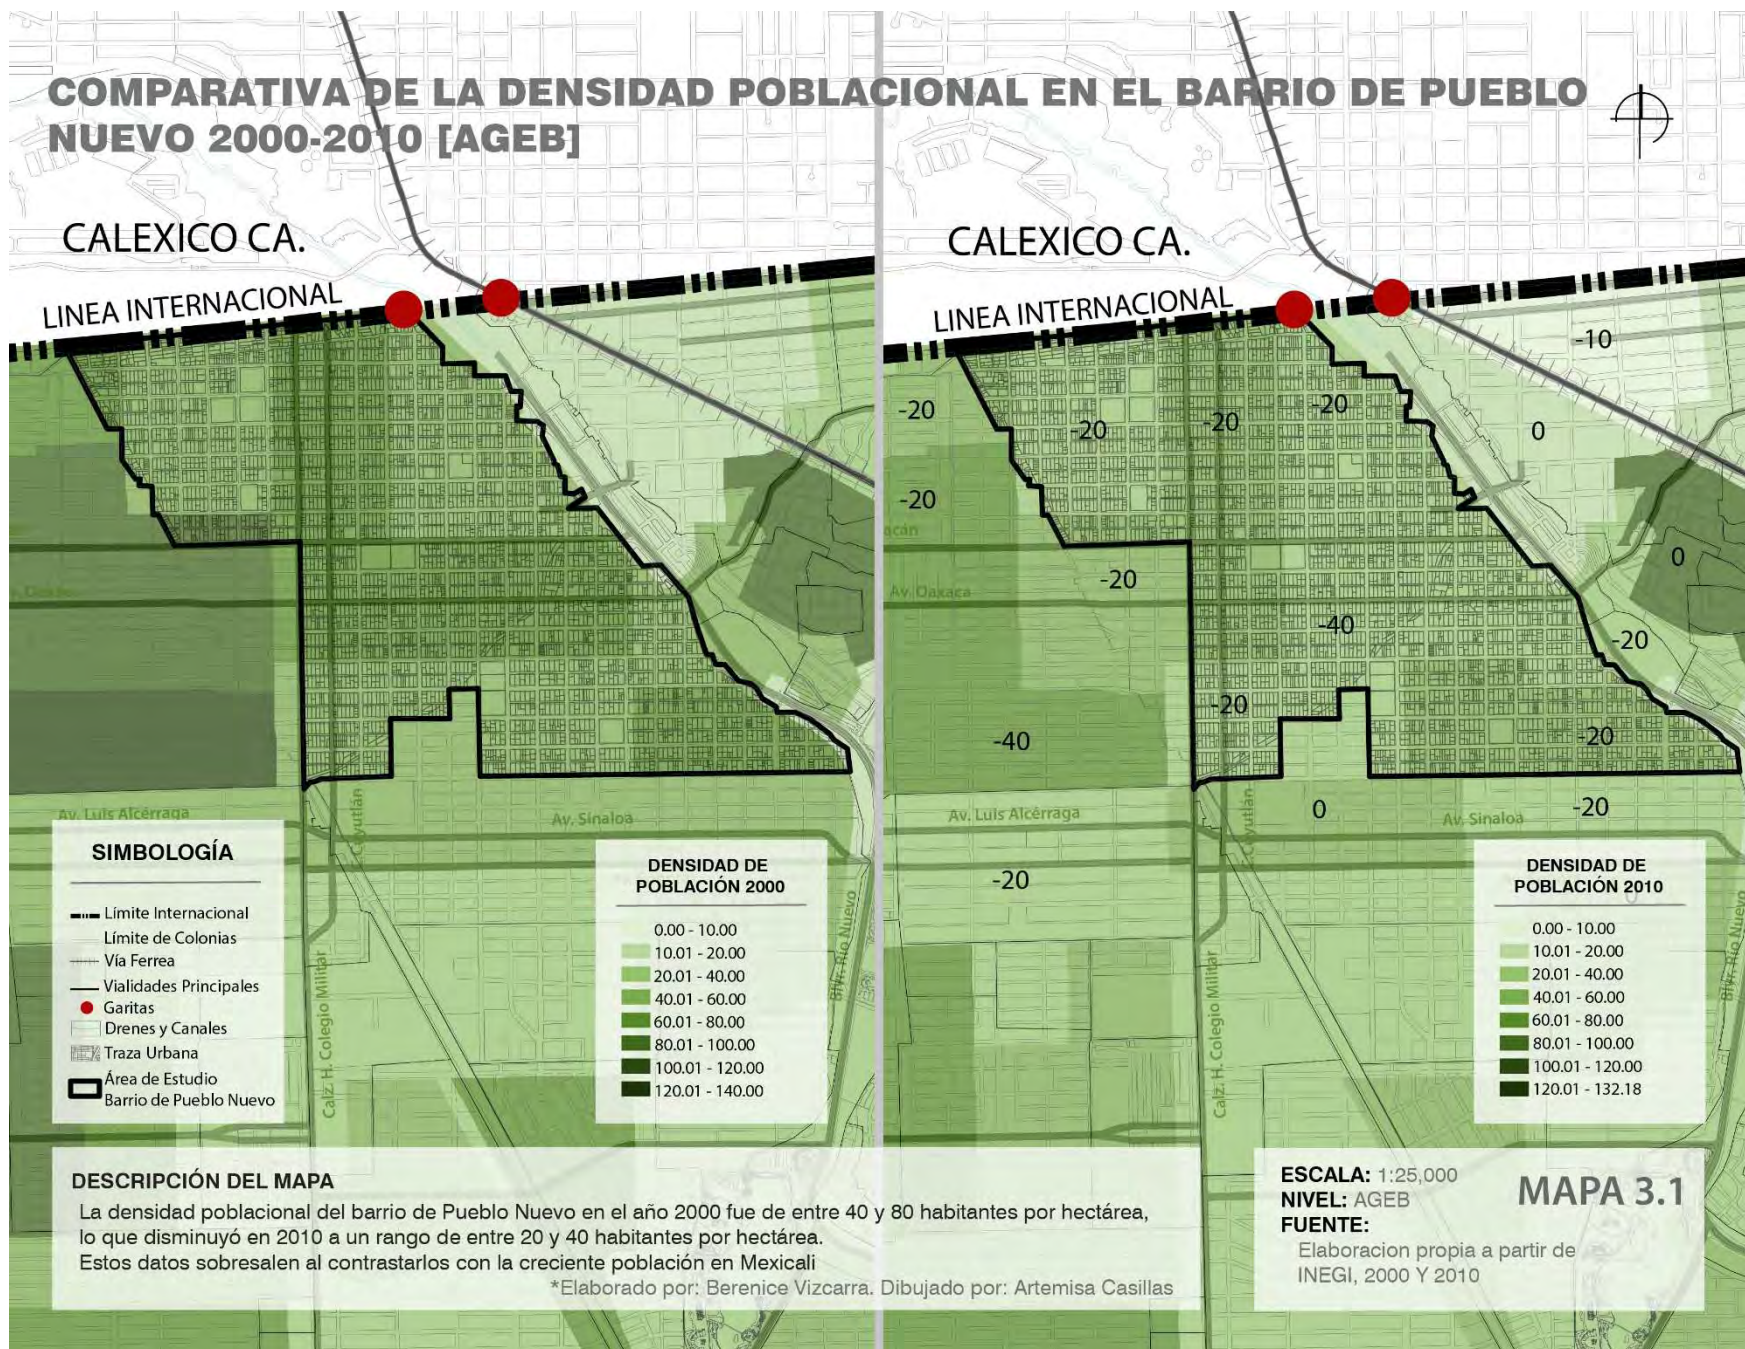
COMPARATIVA DE LA DENSIDAD POBLACIONAL EN EL BARRIO DE PUEBLO NUEVO 2000-2010 [AGEB]

CALEXICO CA.

LINEA INTERNACIONAL

Av. Oaxaca

Av. Luis Alcérraga

Av. Sinaloa

Calz. H. Colegio Militar

Coyutlán

Blvr. Río Nuevo

SIMBOLOGÍA

Límite Internacional
Límite de Colonias
Vía Ferrea
Vialidades Principales
Garitas
Drenes y Canales
Traza Urbana
Área de Estudio Barrio de Pueblo Nuevo

DENSIDAD DE POBLACIÓN 2000

0.00 - 10.00
10.01 - 20.00
20.01 - 40.00
40.01 - 60.00
60.01 - 80.00
80.01 - 100.00
100.01 - 120.00
120.01 - 140.00

CALEXICO CA.

LINEA INTERNACIONAL

-10
-20
-20
-20
-20
0
-20
0
-20
-40
-20
-20
-40
-20
0
-20
-20

Av. Oaxaca

Av. Luis Alcérraga

Av. Sinaloa

Calz. H. Colegio Militar

Coyutlán

Blvr. Río Nuevo

DENSIDAD DE POBLACIÓN 2010

0.00 - 10.00
10.01 - 20.00
20.01 - 40.00
40.01 - 60.00
60.01 - 80.00
80.01 - 100.00
100.01 - 120.00
120.01 - 132.18

DESCRIPCIÓN DEL MAPA

La densidad poblacional del barrio de Pueblo Nuevo en el año 2000 fue de entre 40 y 80 habitantes por hectárea, lo que disminuyó en 2010 a un rango de entre 20 y 40 habitantes por hectárea.
Estos datos sobresalen al contrastarlos con la creciente población en Mexicali

*Elaborado por: Berenice Vizcarra. Dibujado por: Artemisa Casillas

ESCALA: 1:25,000
NIVEL: AGEB
FUENTE:
Elaboracion propia a partir de INEGI, 2000 Y 2010

MAPA 3.1